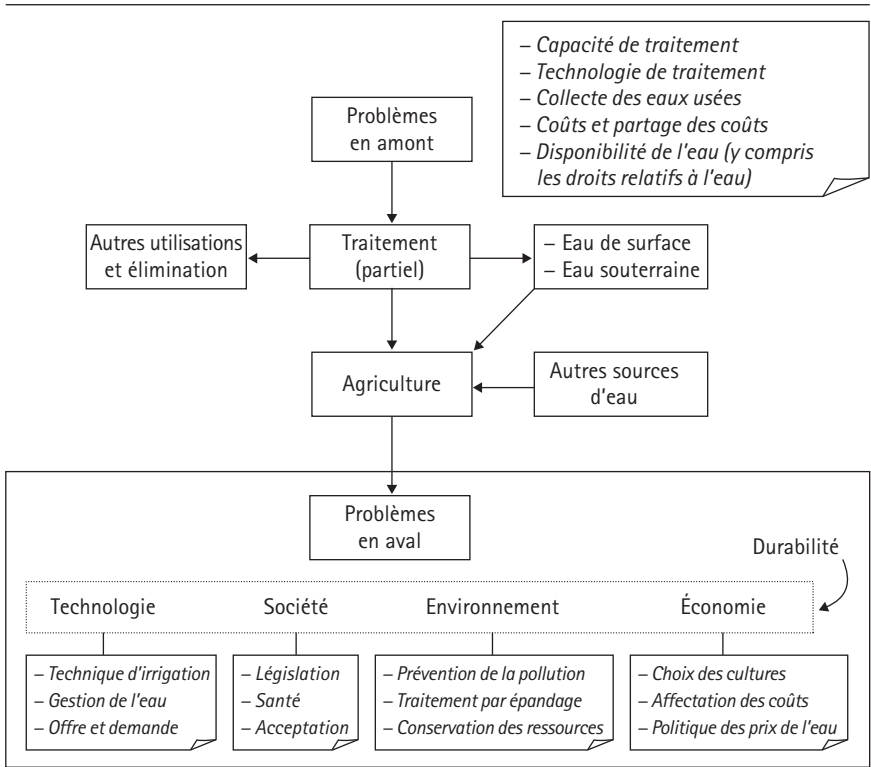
– Capacité de traitement
– Technologie de traitement
– Collecte des eaux usées
– Coûts et partage des coûts
– Disponibilité de l'eau (y compris les droits relatifs à l'eau)

Problèmes en amont

Autres utilisations et élimination

Traitement (partiel)

– Eau de surface
– Eau souterraine

Agriculture

Autres sources d'eau

Problèmes en aval

Durabilité

Technologie

Société

Environnement

Économie

– Technique d'irrigation
– Gestion de l'eau
– Offre et demande

– Législation
– Santé
– Acceptation

– Prévention de la pollution
– Traitement par épandage
– Conservation des ressources

– Choix des cultures
– Affectation des coûts
– Politique des prix de l'eau